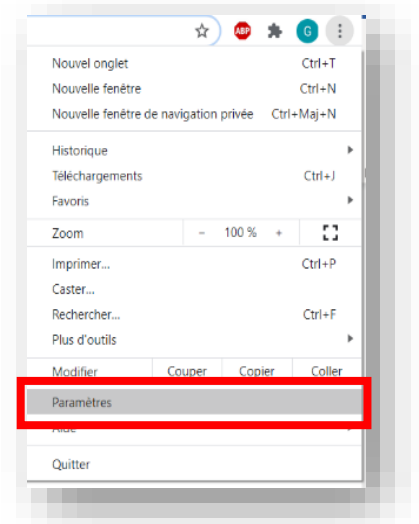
ABP G

Nouvel onglet Ctrl+T
Nouvelle fenêtre Ctrl+N
Nouvelle fenêtre de navigation privée Ctrl+Maj+N

Historique
Téléchargements Ctrl+J
Favoris

Zoom - 100 % +

Imprimer... Ctrl+P
Caster...
Rechercher... Ctrl+F
Plus d'outils

Modifier Couper Copier Coller

Paramètres
Aide

Quitter